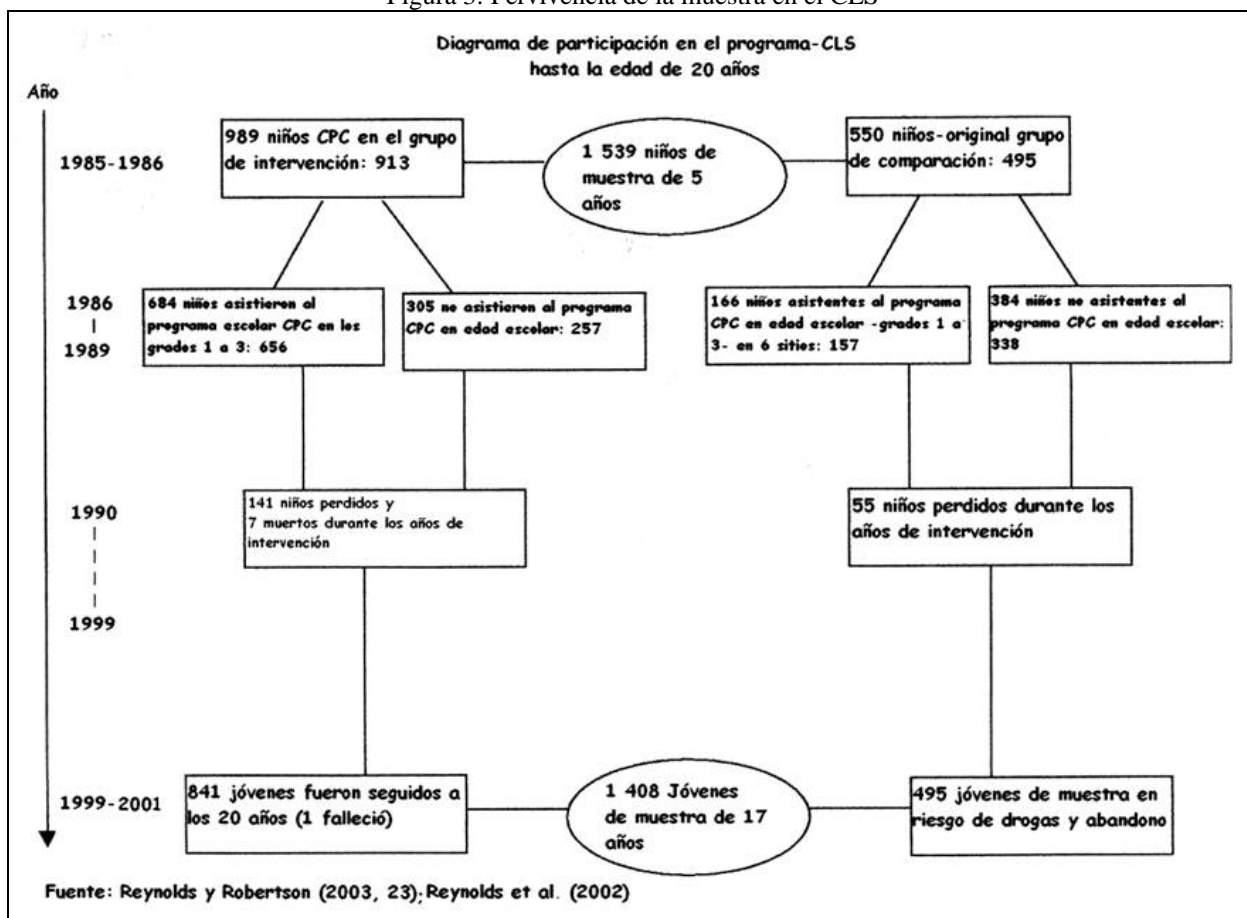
Figura 3. Pervivencia de la muestra en el CLS

Diagrama de participación en el programa-CLS hasta la edad de 20 años

Año

1985-1986

989 niños CPC en el grupo de intervención: 913

1 539 niños de muestra de 5 años

550 niños-original grupo de comparación: 495

1986
|
1989

684 niños asistieron al programa escolar CPC en los grados 1 a 3: 656

305 no asistieron al programa CPC en edad escolar: 257

166 niños asistentes al programa CPC en edad escolar -grados 1 a 3- en 6 sitios: 157

384 niños no asistentes al programa CPC en edad escolar: 338

1990
|
|
|
1999

141 niños perdidos y 7 muertos durante los años de intervención

55 niños perdidos durante los años de intervención

1999-2001

841 jóvenes fueron seguidos a los 20 años (1 falleció)

1 408 Jóvenes de muestra de 17 años

495 jóvenes de muestra en riesgo de drogas y abandono

Fuente: Reynolds y Robertson (2003, 23); Reynolds et al. (2002)